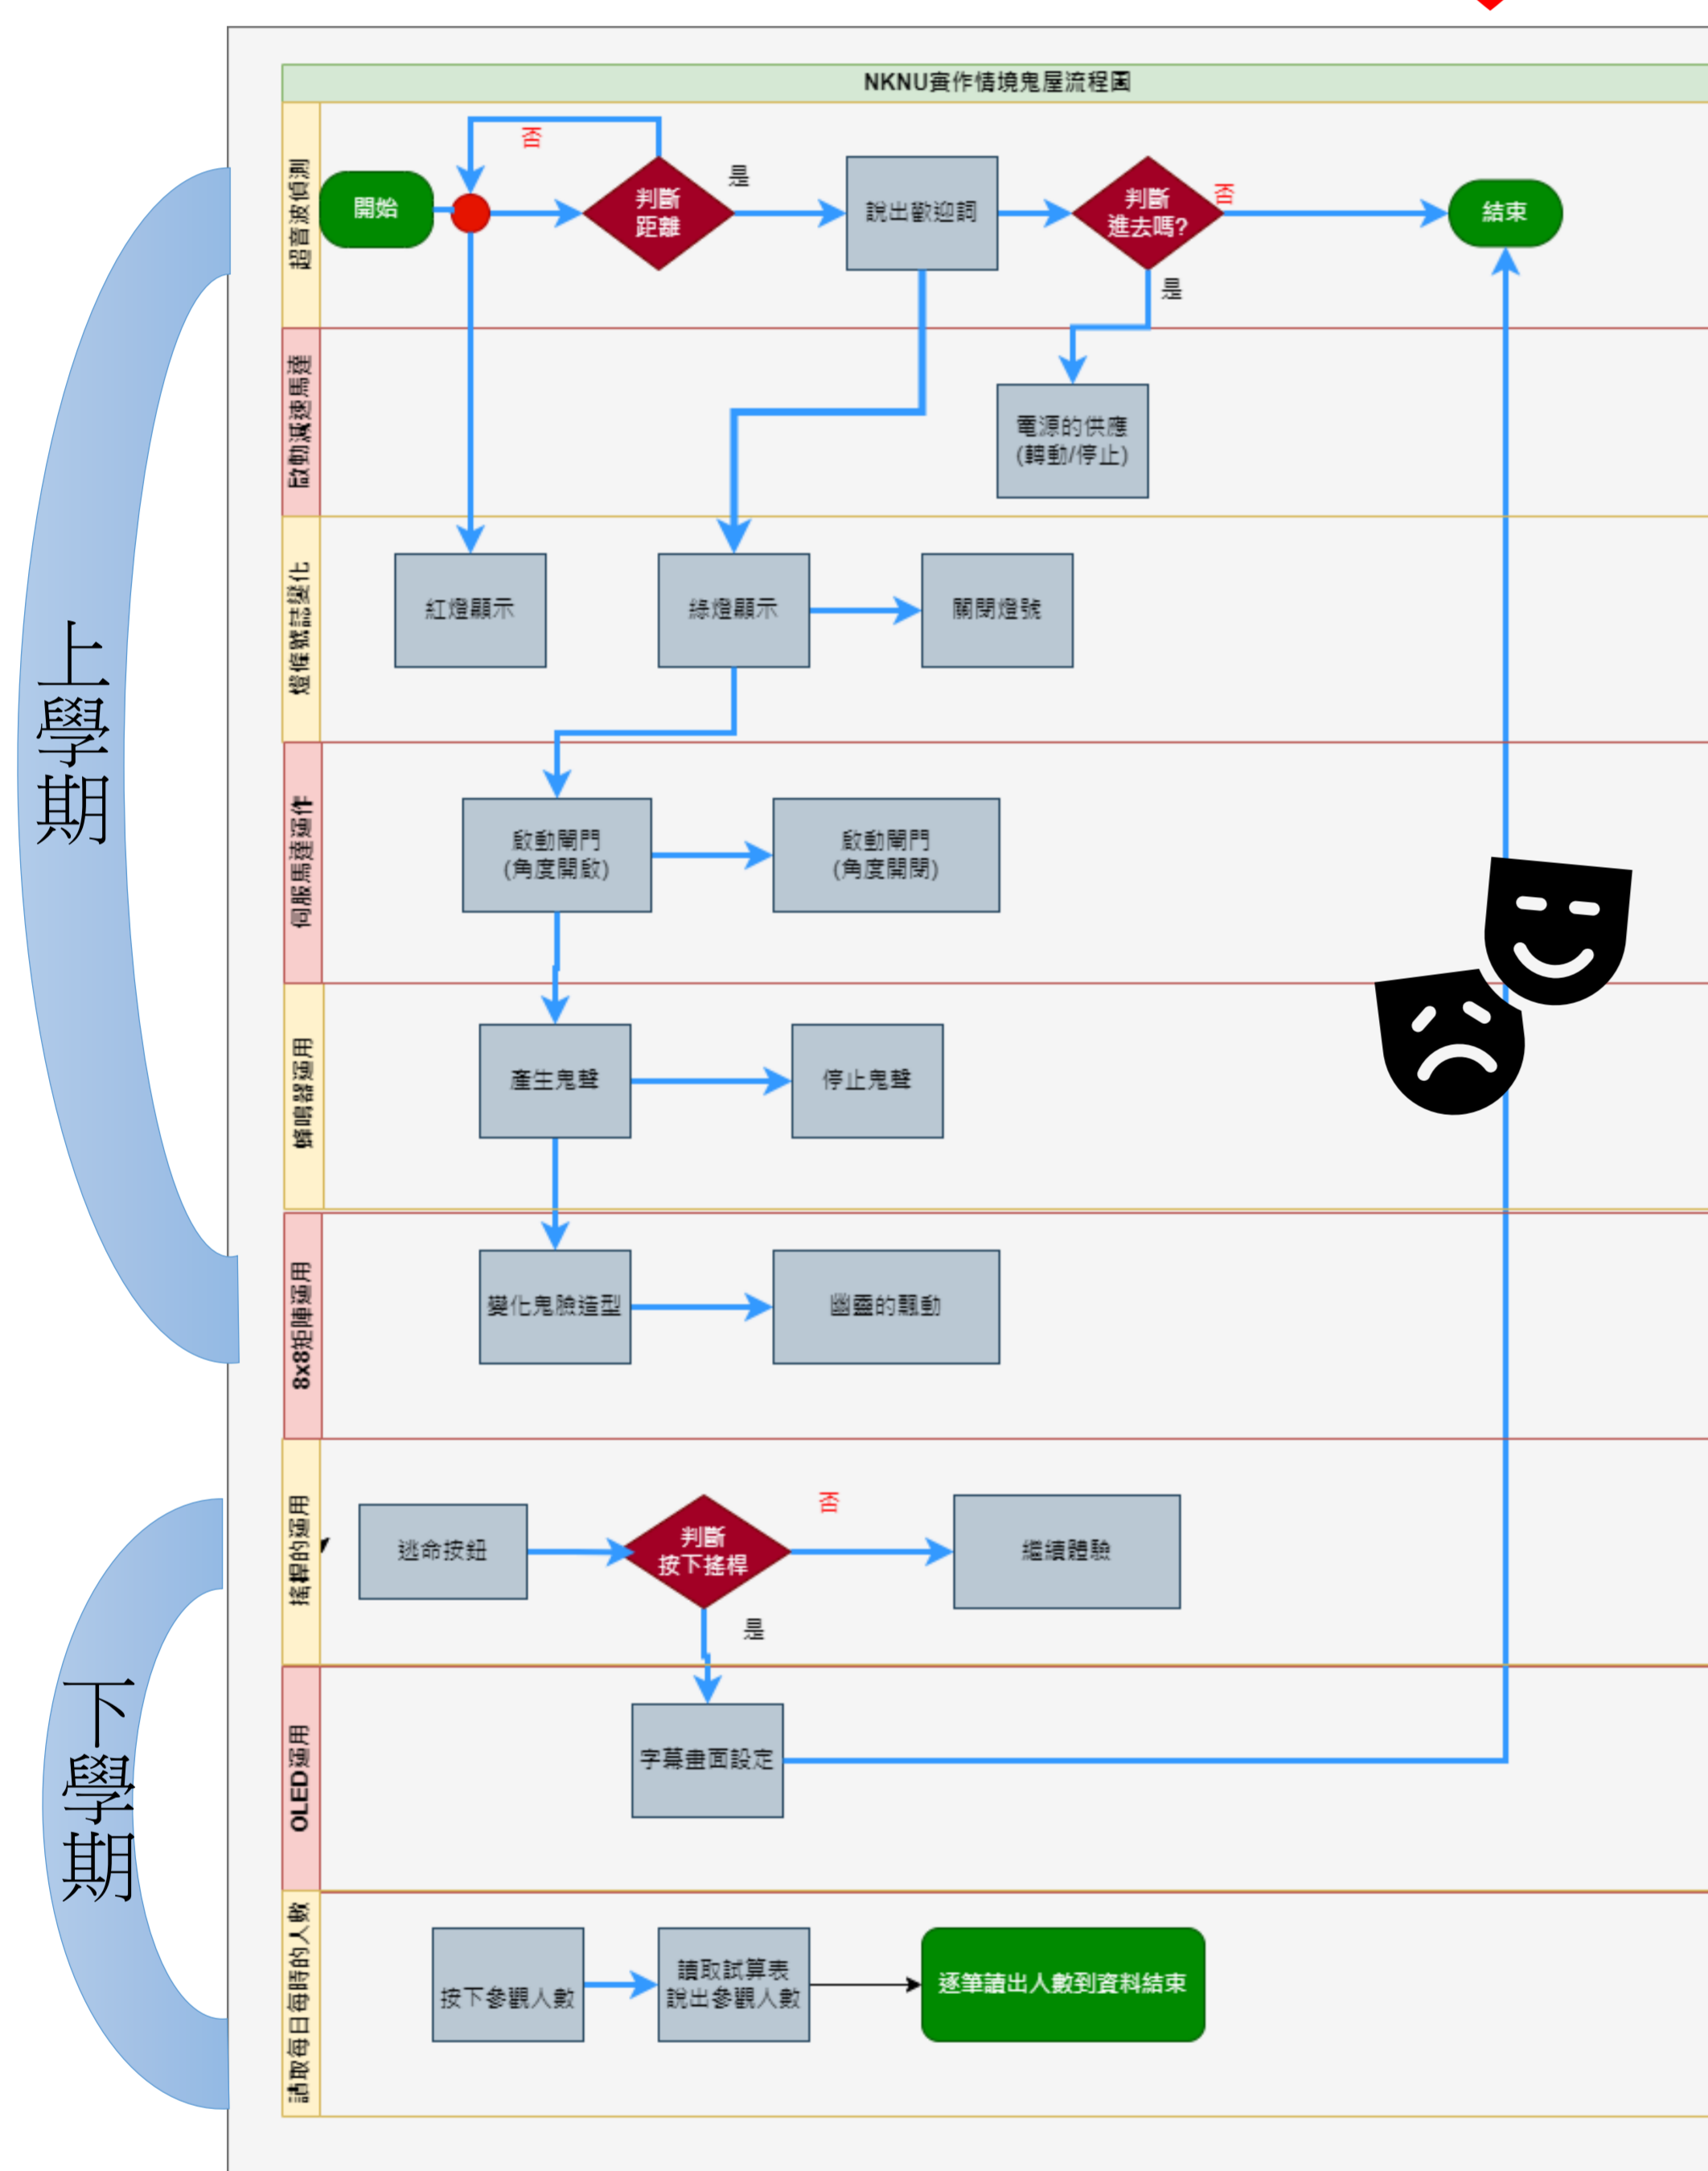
上學期

下學期

NKNU實作情境鬼屋流程圖

超音波偵測

開始

否

判斷距離

是

說出歡迎詞

判斷進去嗎?

否

結束

是

啟動減速馬達

電源的供應(轉動/停止)

燈條號誌變化

紅燈顯示

綠燈顯示

關閉燈號

伺服馬達運作

啟動閘門(角度開啟)

啟動閘門(角度關閉)

蜂鳴器運用

產生鬼聲

停止鬼聲

8x8矩陣運用

變化鬼臉造型

幽靈的飄動

搖桿的運用

逃命按鈕

判斷按下搖桿

否

繼續體驗

是

OLED運用

字幕畫面設定

讀取每日每時的人數

按下參觀人數

讀取試算表說出參觀人數

逐筆讀出人數到資料結束